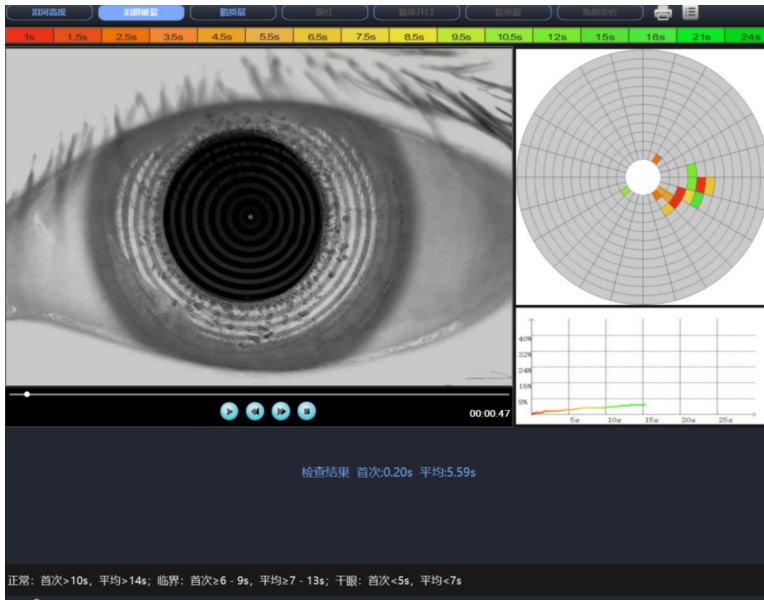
泪河高度 泪膜破裂 脂质层 眼红 睑板开口 睑板腺 荧光染色

| 1s | 1.5s | 2.5s | 3.5s | 4.5s | 5.5s | 6.5s | 7.5s | 8.5s | 9.5s | 10.5s | 12s | 15s | 18s | 21s | 24s |
|---|---|---|---|---|---|---|---|---|---|---|---|---|---|---|---|

00:00.47

40%
32%
24%
16%
8%
5s 10s 15s 20s 25s

检查结果 首次:0.20s 平均:5.59s

正常：首次>10s，平均>14s；临界：首次≥6 - 9s，平均≥7 - 13s；干眼：首次<5s，平均<7s